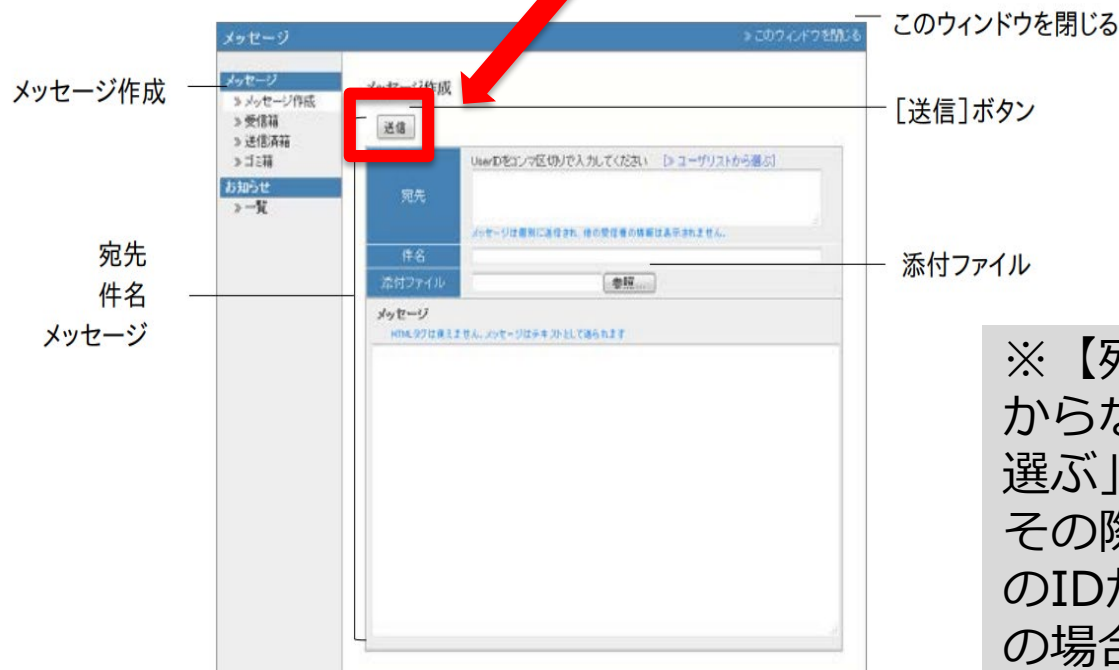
メッセージ

≫このウィンドウを閉じる

このウィンドウを閉じる

メッセージ作成

メッセージ
≫メッセージ作成
≫受信箱
≫送信済箱
≫ゴミ箱
お知らせ
≫一覧

メッセージ作成

送信

[送信]ボタン

UserIDをコンマ区切りで入力してください [≫ユーザリストから選ぶ]

宛先

メッセージは個別に送信され、他の受信者の情報は表示されません。

件名

添付ファイル

参照...

添付ファイル

宛先
件名
メッセージ

メッセージ
HTMLタグは使えません。メッセージはテキストとして送られます

※【宛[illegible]
からな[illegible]
選ぶ」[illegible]
その際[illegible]
のIDか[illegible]
の場合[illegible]